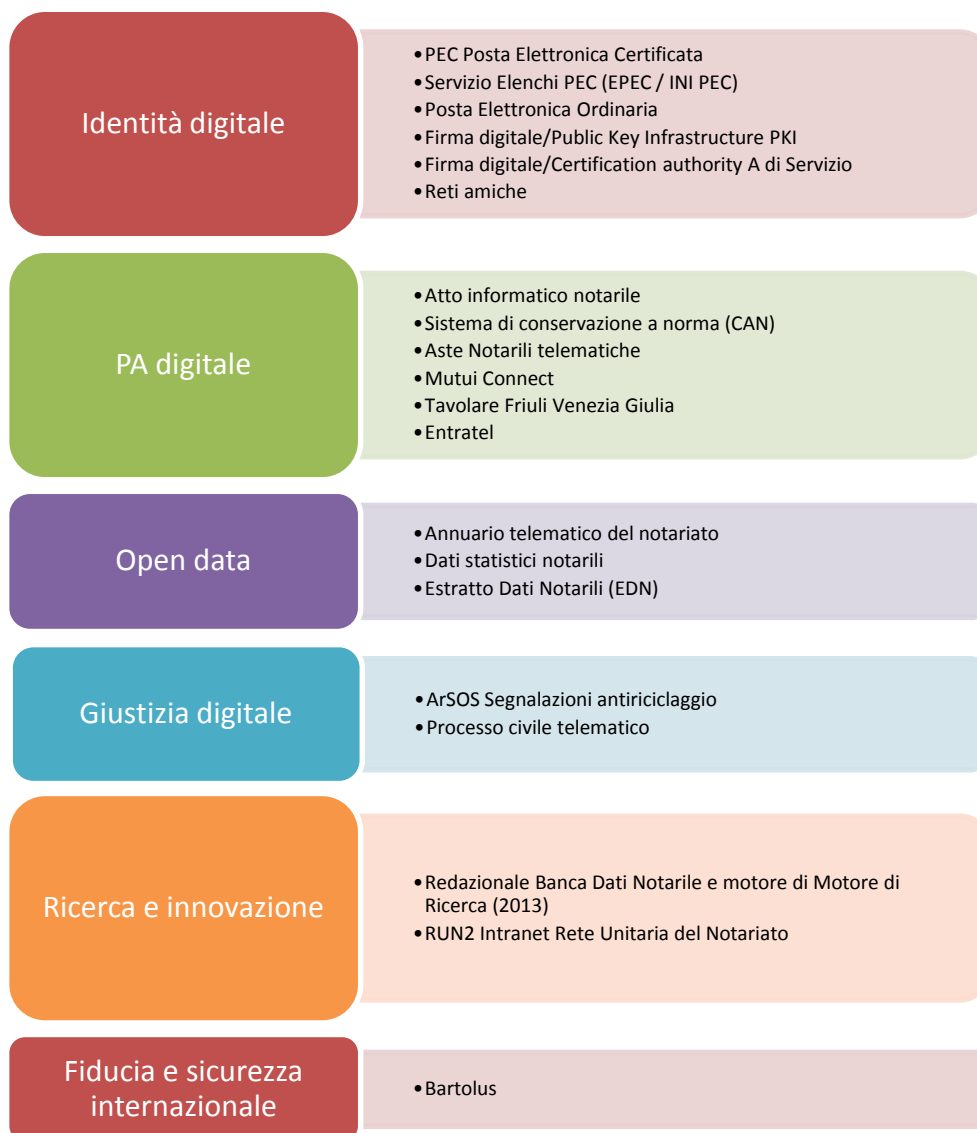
Identità digitale

- PEC Posta Elettronica Certificata
- Servizio Elenchi PEC (EPEC / INI PEC)
- Posta Elettronica Ordinaria
- Firma digitale/Public Key Infrastructure PKI
- Firma digitale/Certification authority A di Servizio
- Reti amiche

PA digitale

- Atto informatico notarile
- Sistema di conservazione a norma (CAN)
- Aste Notarili telematiche
- Mutui Connect
- Tavolare Friuli Venezia Giulia
- Entratel

Open data

- Annuario telematico del notariato
- Dati statistici notarili
- Estratto Dati Notarili (EDN)

Giustizia digitale

- ArSOS Segnalazioni antiriciclaggio
- Processo civile telematico

Ricerca e innovazione

- Redazionale Banca Dati Notarile e motore di Motore di Ricerca (2013)
- RUN2 Intranet Rete Unitaria del Notariato

Fiducia e sicurezza internazionale

- Bartolus